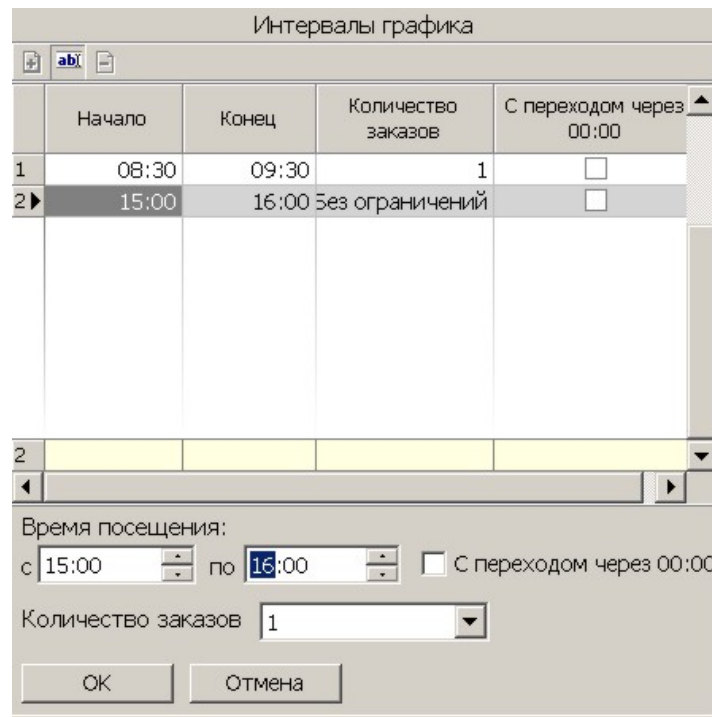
Интервалы графика

ab|

| | Начало | Конец | Количество заказов | С переходом через 00:00 |
|---|---|---|---|---|
| 1 | 08:30 | 09:30 | 1 | |
| 2 | 15:00 | 16:00 | Без ограничений | |
| 2 | | | | |

Время посещения:

с 15:00 по 16:00 С переходом через 00:00

Количество заказов 1

OK Отмена